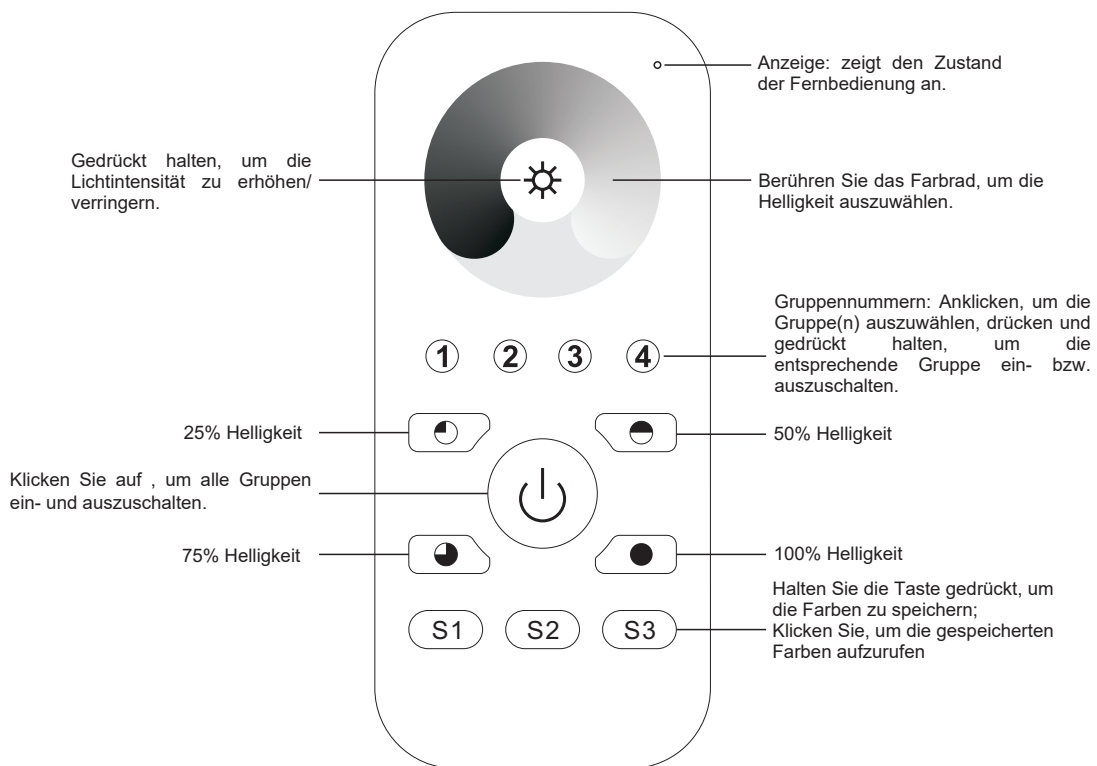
Anzeige: zeigt den Zustand der Fernbedienung an.

Gedrückt halten, um die Lichtintensität zu erhöhen/ verringern.

Berühren Sie das Farbrad, um die Helligkeit auszuwählen.

Gruppennummern: Anklicken, um die Gruppe(n) auszuwählen, drücken und gedrückt halten, um die entsprechende Gruppe ein- bzw. auszuschalten.

1 2 3 4

25% Helligkeit

50% Helligkeit

Klicken Sie auf , um alle Gruppen ein- und auszuschalten.

75% Helligkeit

100% Helligkeit

Halten Sie die Taste gedrückt, um die Farben zu speichern;
Klicken Sie, um die gespeicherten Farben aufzurufen

S1 S2 S3